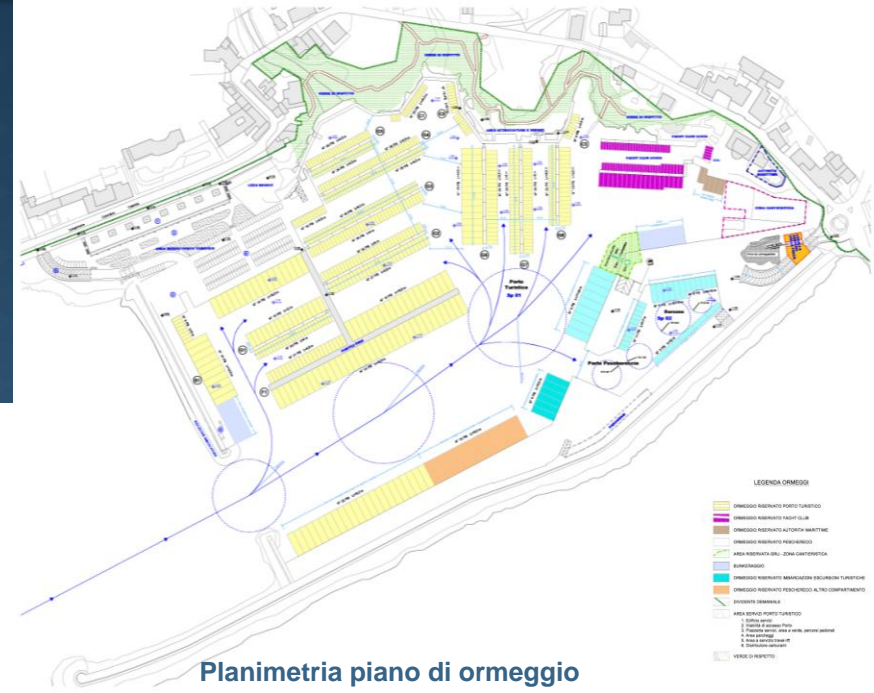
Porto Turistico

Porto Peschereccio

LEGENDA ORMEGGI

ORMEGGIO RISERVATO PORTO TURISTICO

ORMEGGIO RISERVATO YACHT CLUB

ORMEGGIO RISERVATO AUTORITÀ MARITTIME

ORMEGGIO RISERVATO PESCHERECCI

AREA RISERVATA GRU - ZONA CANTIERISTICA

BUNKERAGGIO

ORMEGGIO RISERVATO IMBARCAZIONI ESCURSIONI TURISTICHE

ORMEGGIO RISERVATO PESCHERECCI ALTRO COMPARTIMENTO

DIVIDENTE DEMANIALE

AREA SERVIZI PORTO TURISTICO

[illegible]

VERDE DI RISPETTO

Planimetria piano di ormeggio